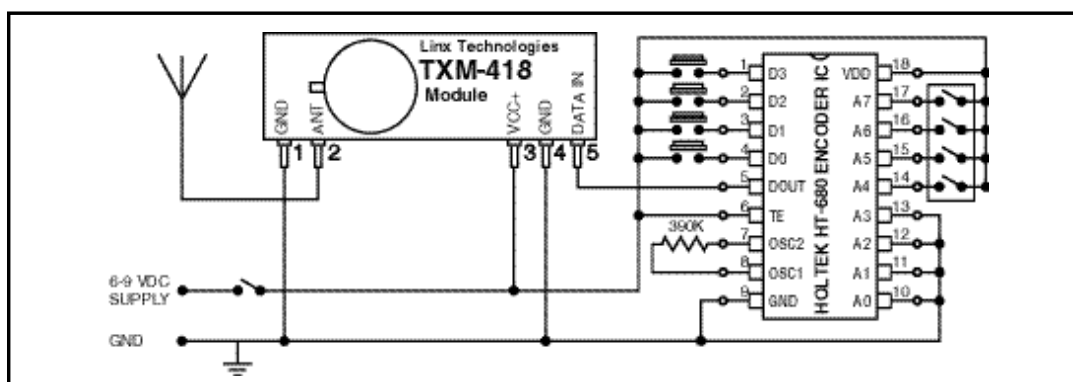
Linx Technologies
TXM-418
Module

GND
ANT
VCC+
GND
DATA IN
1
2
3
4
5

6-9 VDC
SUPPLY

GND

390K

HOLTEK HT-680 ENCODER IC

1 D3
2 D2
3 D1
4 D0
5 DOUT
6 TE
7 OSC2
8 OSC1
9 GND

VDD 18
A7 17
A6 16
A5 15
A4 14
A3 13
A2 12
A1 11
A0 10